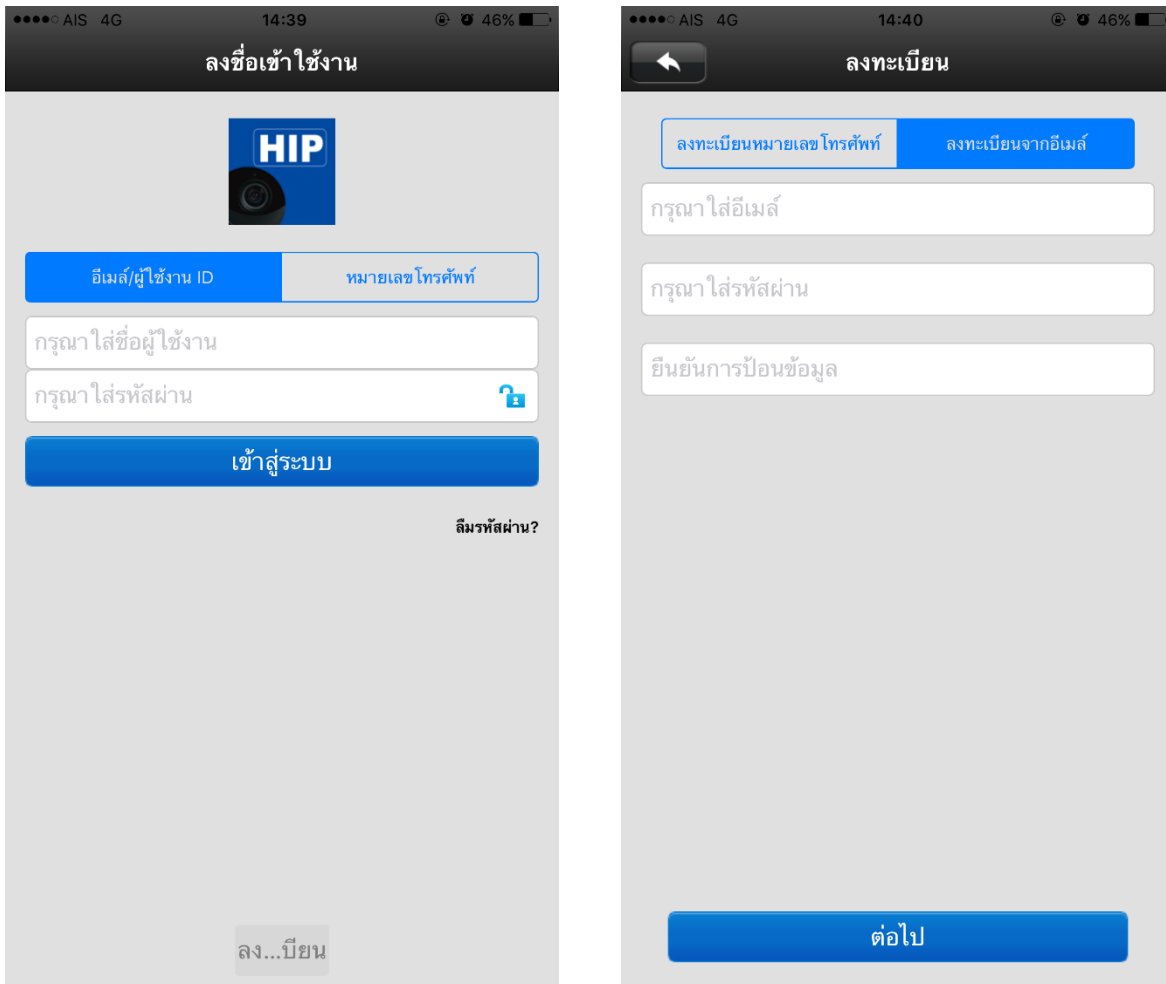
●●●●○ AIS 4G 14:39 46%

ลงชื่อเข้าใช้งาน

HIP

อีเมล์/ผู้ใช้งาน ID | หมายเลขโทรศัพท์

กรุณาใส่ชื่อผู้ใช้งาน

กรุณาใส่รหัสผ่าน

เข้าสู่ระบบ

ลืมรหัสผ่าน?

ลง...บียน

●●●●○ AIS 4G 14:40 46%

ลงทะเบียน

ลงทะเบียนหมายเลขโทรศัพท์ | ลงทะเบียนจากอีเมล์

กรุณาใส่อีเมล์

กรุณาใส่รหัสผ่าน

ยืนยันการป้อนข้อมูล

ต่อไป